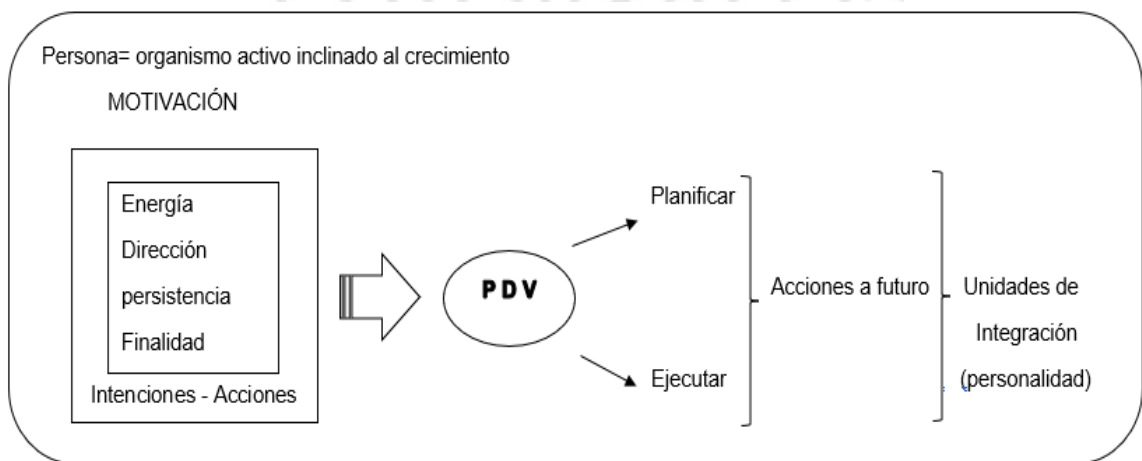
Persona= organismo activo inclinado al crecimiento

MOTIVACIÓN

Energía

Dirección

persistencia

Finalidad

Intenciones - Acciones

PDV

Planificar

Ejecutar

Acciones a futuro

Unidades de Integración (personalidad)